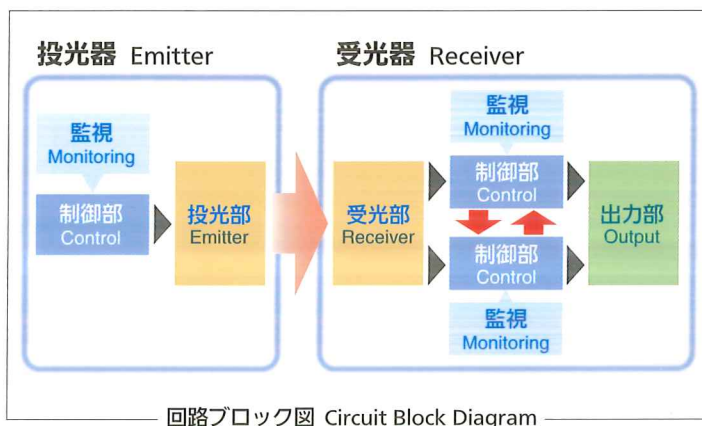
投光器 Emitter

監視
Monitoring

制御部
Control

投光部
Emitter

受光器 Receiver

受光部
Receiver

監視
Monitoring

制御部
Control

制御部
Control

監視
Monitoring

出力部
Output

回路ブロック図 Circuit Block Diagram